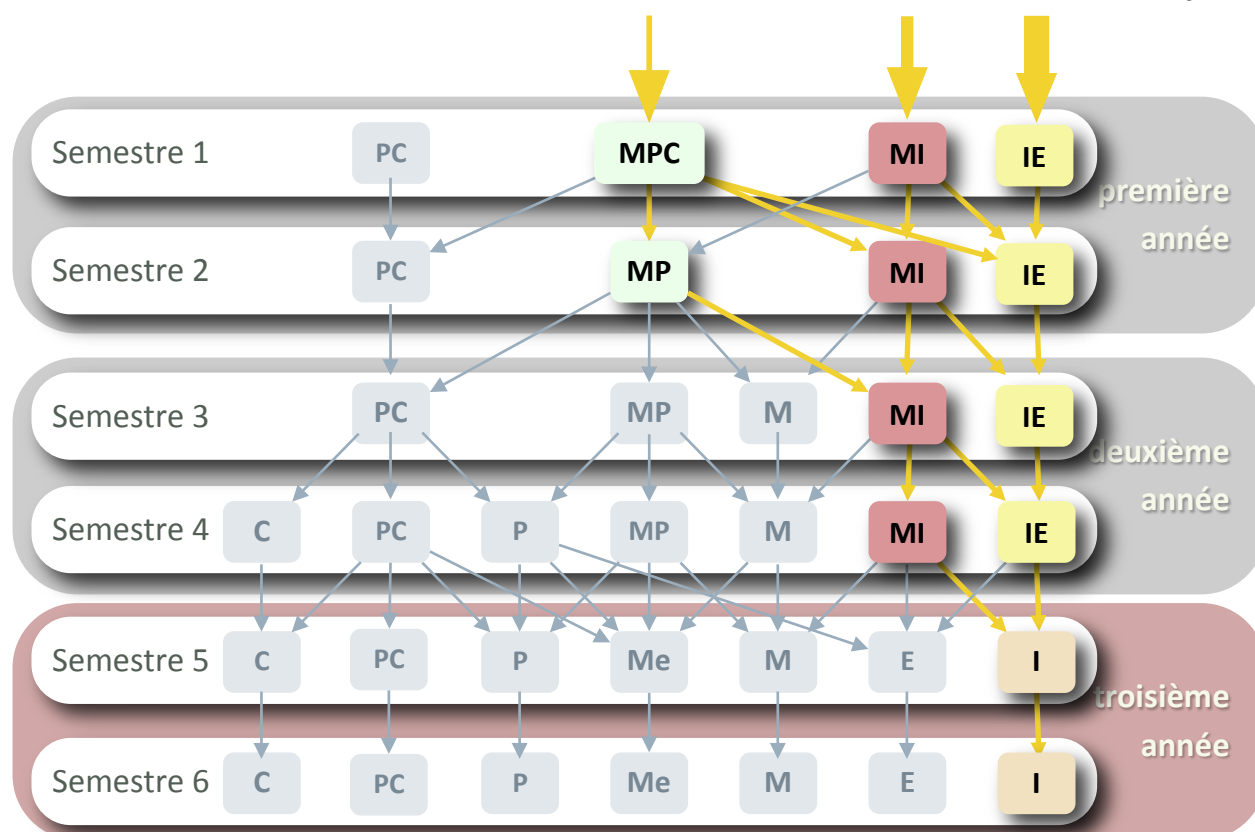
Semestre 1 PC MPC MI IE

première année

Semestre 2 PC MP MI IE

Semestre 3 PC MP M MI IE

deuxième année

Semestre 4 C PC P MP M MI IE

Semestre 5 C PC P Me M E I

troisième année

Semestre 6 C PC P Me M E I